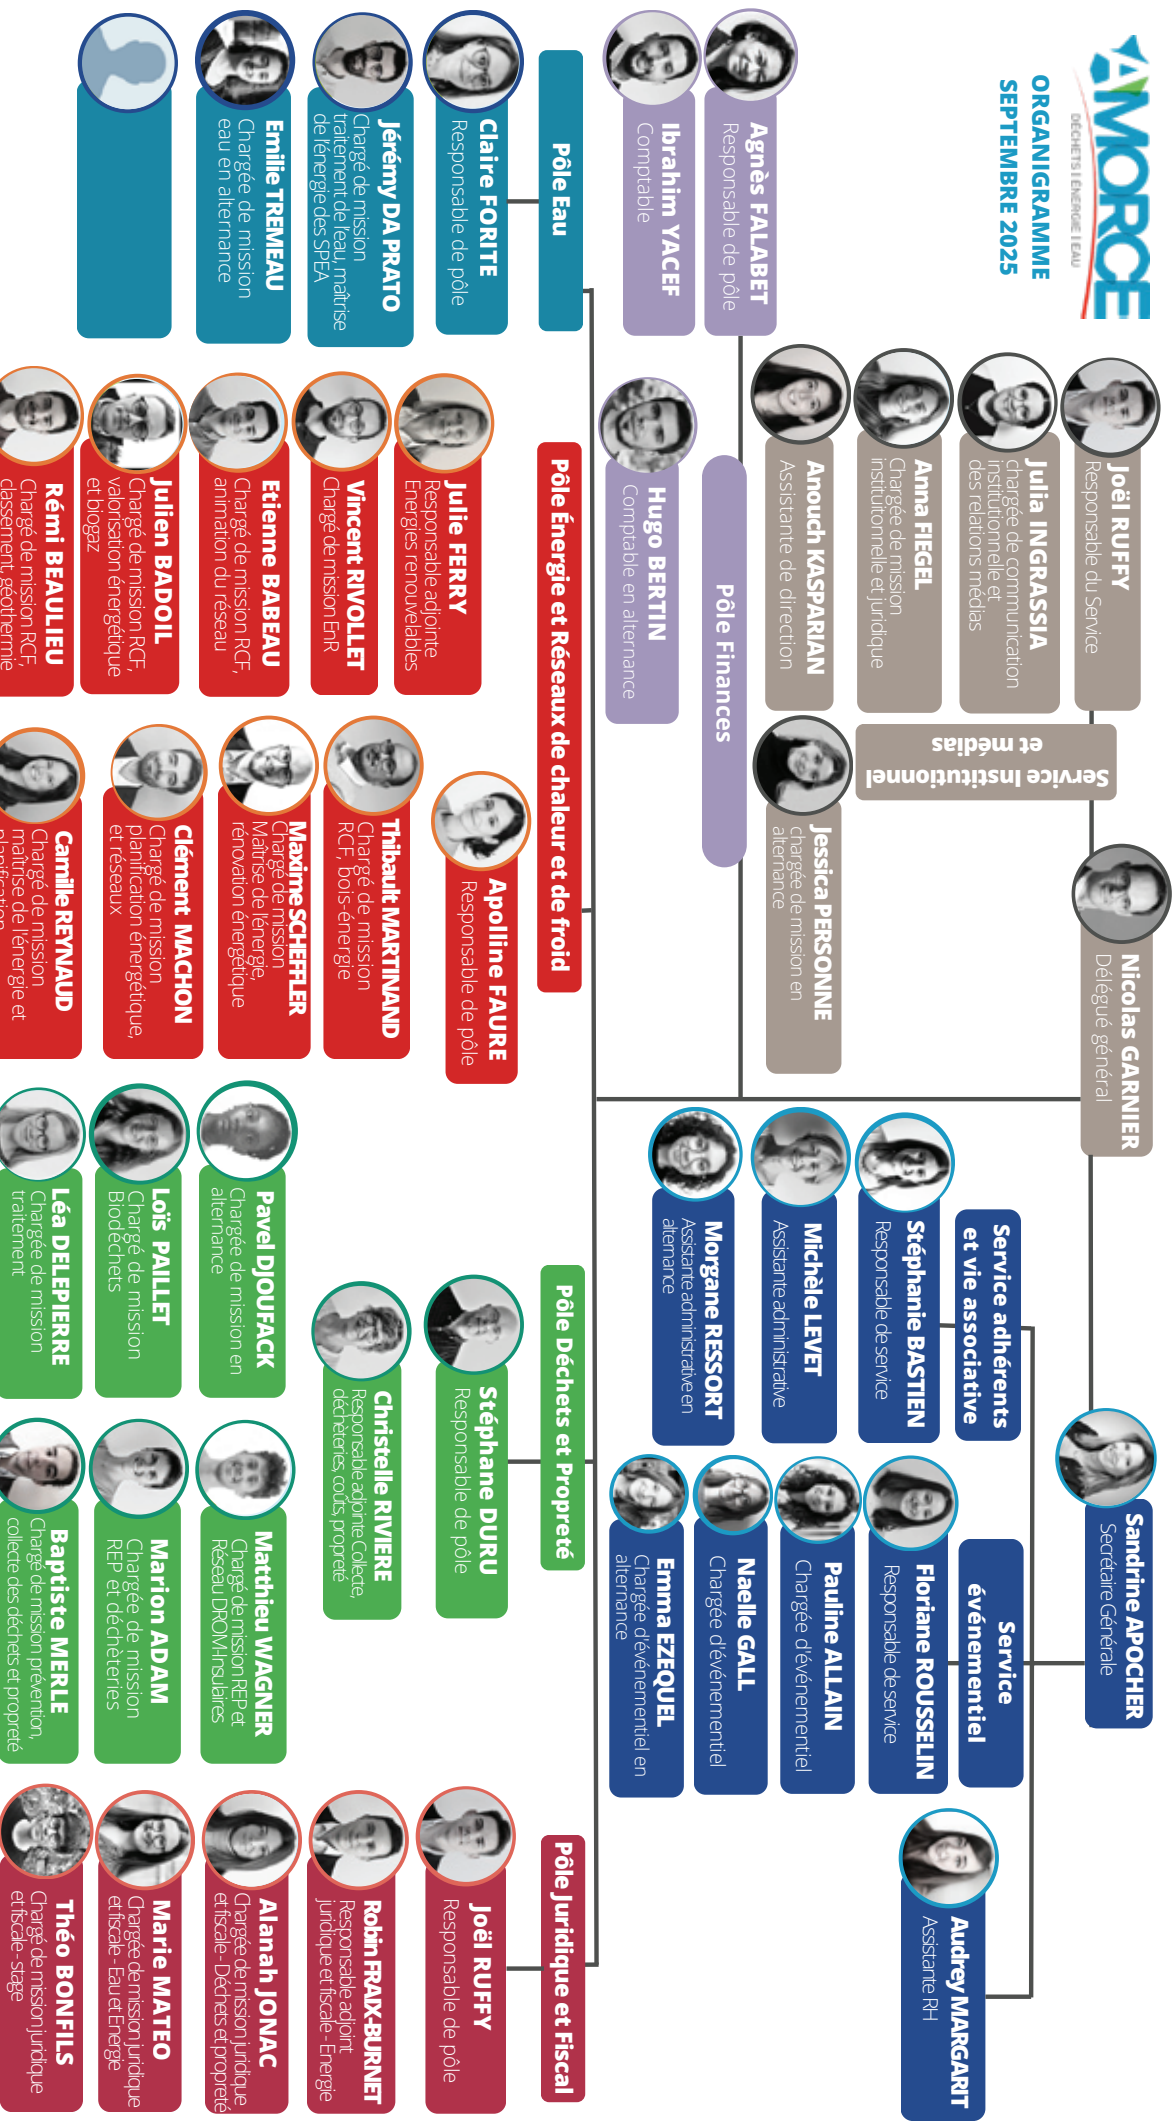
AMORCE
DÉCHETS | ÉNERGIE | EAU

ORGANIGRAMME
SEPTEMBRE 2025

Agnès FALABET
Responsable de pôle

Ibrahim YACEF
Comptable

Pôle Eau

Claire FORITE
Responsable de pôle

Jérémy DA PRATO
Chargé de mission traitement de l'eau, maîtrise de l'énergie des SPEA

Emilie TREMEAU
Chargée de mission eau en alternance

Joël RUFFY
Responsable du Service

Julia INGRASSIA
chargée de communication institutionnelle et des relations médias

Anna FIEGEL
Chargée de mission institutionnelle et juridique

Anouch KASPARIAN
Assistante de direction

Hugo BERTIN
Comptable en alternance

Pôle Finances

Service Institutionnel et médias

Jessica PERSONNE
chargée de mission en alternance

Nicolas GARNIER
Délégué général

Pôle Énergie et Réseaux de chaleur et de froid

Julie FERRY
Responsable adjointe Energies renouvelables

Vincent RIVOLLET
Chargé de mission EnR

Etienne BABEAU
Chargé de mission RCF, animation du réseau

Julien BADOIL
Chargé de mission RCF, valorisation énergétique et biogaz

Rémi BEAULIEU
Chargé de mission RCF, classement, géothermie

Apolline FAURE
Responsable de pôle

Thibault MARTINAND
Chargé de mission RCF, bois-énergie

Maxime SCHEFFLER
Chargé de mission Maîtrise de l'énergie, rénovation énergétique

Clément MACHON
Chargé de mission planification énergétique, et réseaux

Camille REYNAUD
Chargée de mission maîtrise de l'énergie et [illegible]

Service adhérents et vie associative

Stéphanie BASTIEN
Responsable de service

Michèle LEVET
Assistante administrative

Morgane RESSORT
Assistante administrative en alternance

Pôle Déchets et Propreté

Stéphane DURU
Responsable de pôle

Christelle RIVIERE
Responsable adjointe Collecte, déchèteries, coûts, propreté

Pavel DJOUFACK
Chargé de mission en alternance

Lois PAILLET
Chargé de mission Biodéchets

Léa DELEPIERRE
Chargée de mission traitement

Matthieu WAGNER
Chargé de mission REP et Réseau DROM-insulaires

Marion ADAM
Chargée de mission REP et déchèteries

Baptiste MERLE
Chargé de mission prévention, collecte des déchets et propreté

Sandrine APOCHER
Secrétaire Générale

Service événementiel

Floriane ROUSSELIN
Responsable de service

Pauline ALLAIN
Chargée d'événementiel

Naelle GALL
Chargée d'événementiel

Emma EZEQUEL
Chargée d'événementiel en alternance

Audrey MARGARIT
Assistante RH

Pôle Juridique et Fiscal

Joël RUFFY
Responsable de pôle

Robin FRAIX-BURNET
Responsable adjoint juridique et fiscale - Energie

Alanah JONAC
Chargée de mission juridique et fiscale - Déchets et propreté

Marie MATEO
Chargée de mission juridique et fiscale - Eau et Energie

Théo BONFILS
Chargé de mission juridique et fiscale - stage